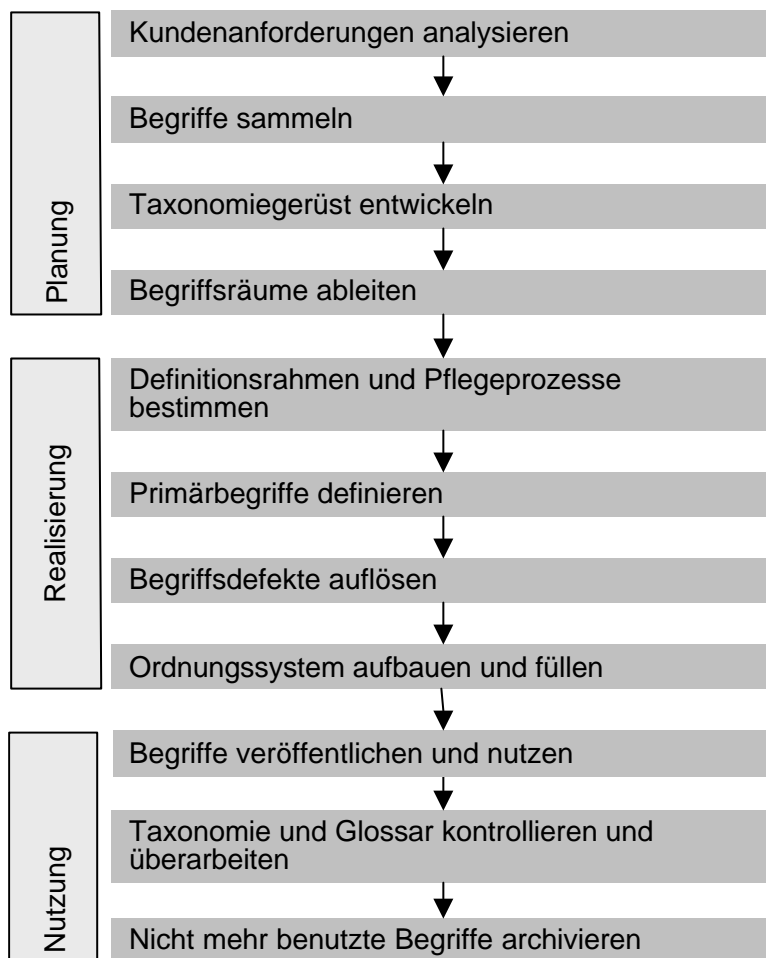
Planung

Kundenanforderungen analysieren

Begriffe sammeln

Taxonomiegerüst entwickeln

Begriffsräume ableiten

Realisierung

Definitionsrahmen und Pflegeprozesse bestimmen

Primärbegriffe definieren

Begriffsdefekte auflösen

Ordnungssystem aufbauen und füllen

Nutzung

Begriffe veröffentlichen und nutzen

Taxonomie und Glossar kontrollieren und überarbeiten

Nicht mehr benutzte Begriffe archivieren